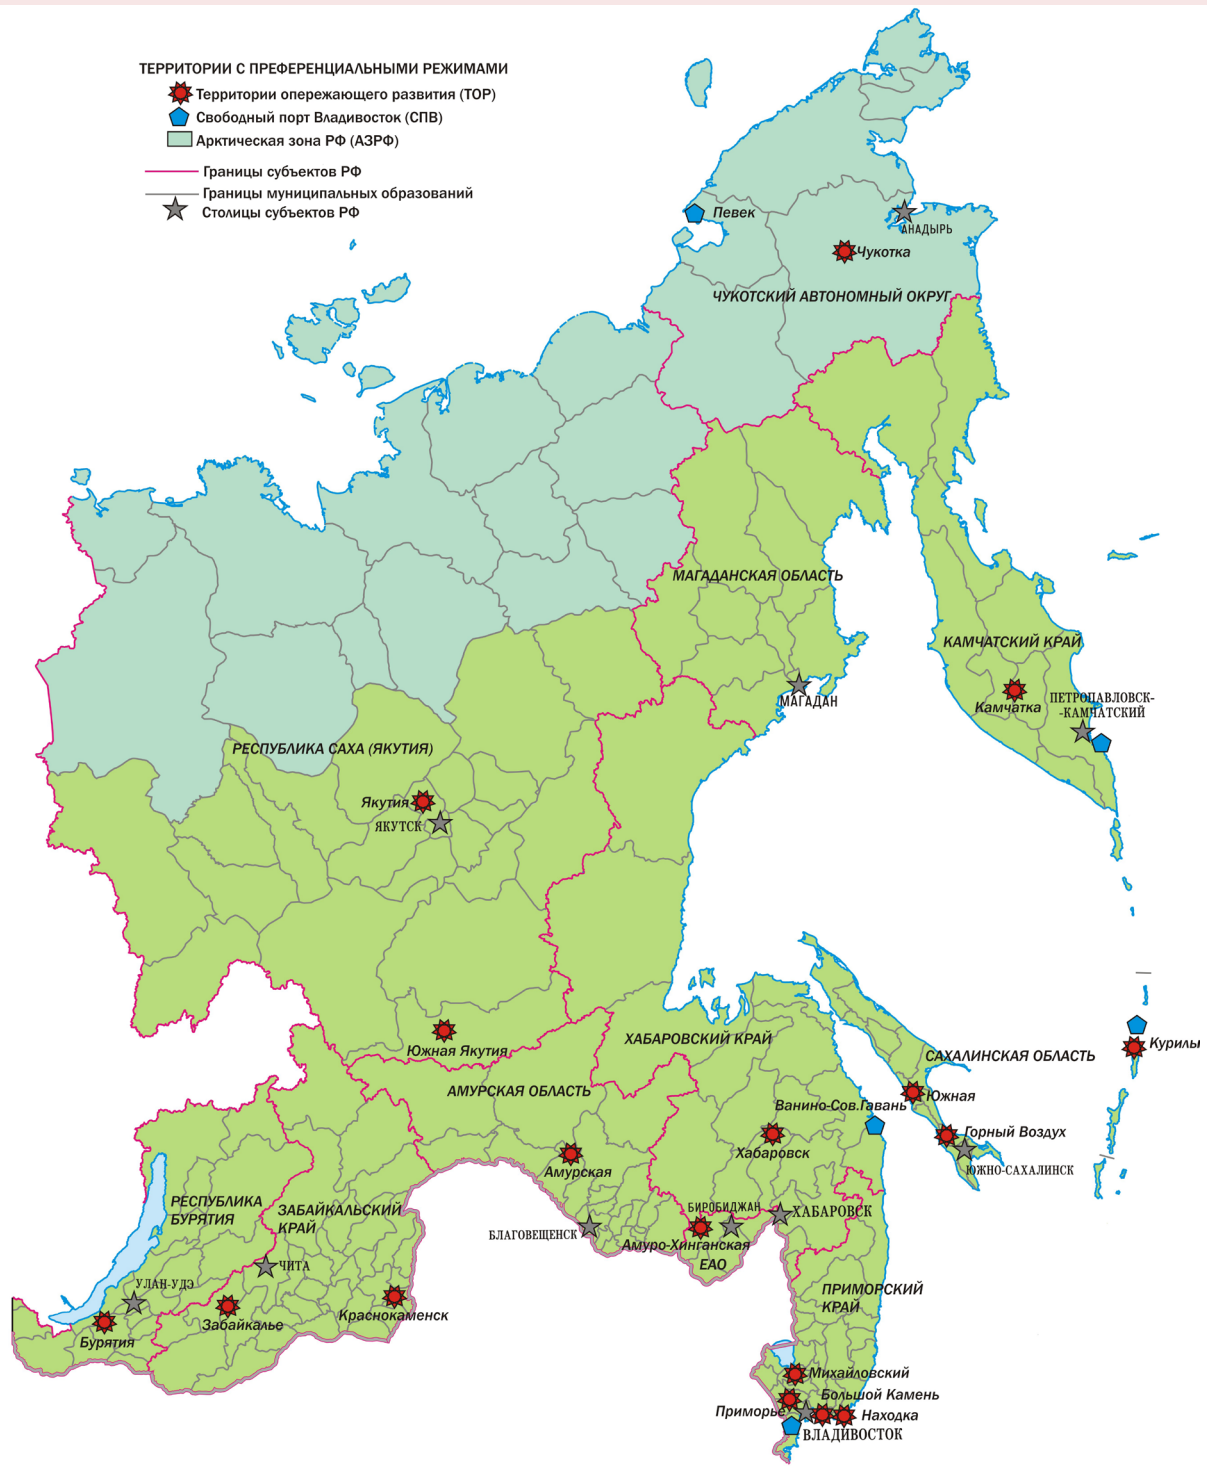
ТЕРРИТОРИИ С ПРЕФЕРЕНЦИАЛЬНЫМИ РЕЖИМАМИ
Территории опережающего развития (ТОР)
Свободный порт Владивосток (СПВ)
Арктическая зона РФ (АЗРФ)
Границы субъектов РФ
Границы муниципальных образований
Столицы субъектов РФ

Певек
АНАДЫРЬ
Чукотка
ЧУКОТСКИЙ АВТОНОМНЫЙ ОКРУГ
МАГАДАНСКАЯ ОБЛАСТЬ
КАМЧАТСКИЙ КРАЙ
Камчатка
ПЕТРОПАВЛОВСК-КАМЧАТСКИЙ
МАГАДАН
РЕСПУБЛИКА САХА (ЯКУТИЯ)
Якутия
ЯКУТСК
Южная Якутия
ХАБАРОВСКИЙ КРАЙ
САХАЛИНСКАЯ ОБЛАСТЬ
Курилы
АМУРСКАЯ ОБЛАСТЬ
Южная
Ванино-Сов.Гавань
Горный Воздух
ЮЖНО-САХАЛИНСК
Хабаровск
Амурская
РЕСПУБЛИКА БУРЯТИЯ
ЗАБАЙКАЛЬСКИЙ КРАЙ
БИРОБИДЖАН
ХАБАРОВСК
БЛАГОВЕЩЕНСК
Амуро-Хинганская
ЕАО
ЧИТА
УЛАН-УДЭ
Забайкалье
Краснокаменск
Бурятия
ПРИМОРСКИЙ КРАЙ
Михайловский
Большой Камень
Приморье
Находка
ВЛАДИВОСТОК